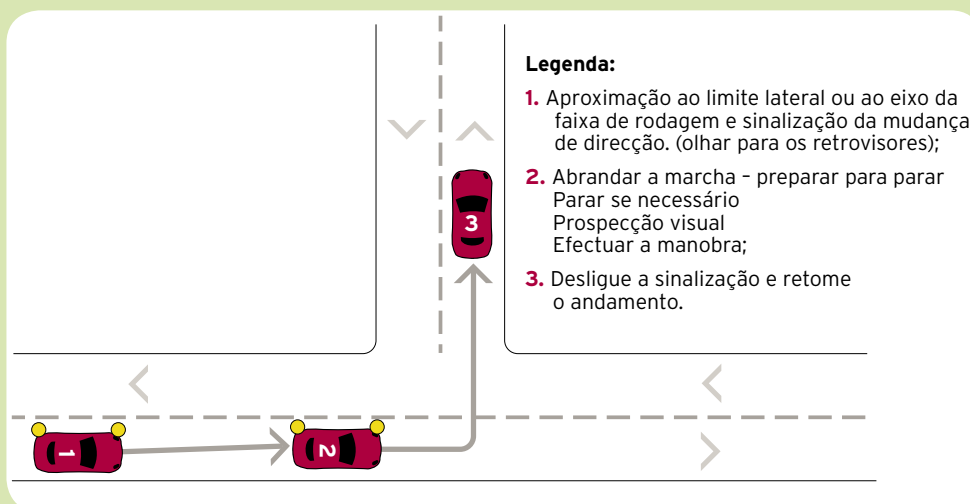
Legenda:

1. Aproximação ao limite lateral ou ao eixo da faixa de rodagem e sinalização da mudança de direcção. (olhar para os retrovisores);

2. Abrandar a marcha – preparar para parar
Parar se necessário
Prospecção visual
Efectuar a manobra;

3. Desligue a sinalização e retome o andamento.

3

1

2